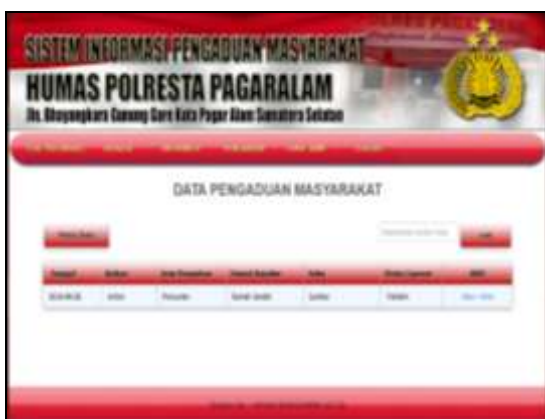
SISTEM INFORMASI PENGADUAN MASYARAKAT
HUMAS POLRESTA PAGARALAM
Jln. Bhayangkara Gunung Gare Kota Pagar Alam Sumatera Selatan

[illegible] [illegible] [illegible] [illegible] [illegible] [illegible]

DATA PENGADUAN MASYARAKAT

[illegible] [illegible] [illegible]

| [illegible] | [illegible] | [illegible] | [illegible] | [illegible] | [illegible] | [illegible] |
|---|---|---|---|---|---|---|
| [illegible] | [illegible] | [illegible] | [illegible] | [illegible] | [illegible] | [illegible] |

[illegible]